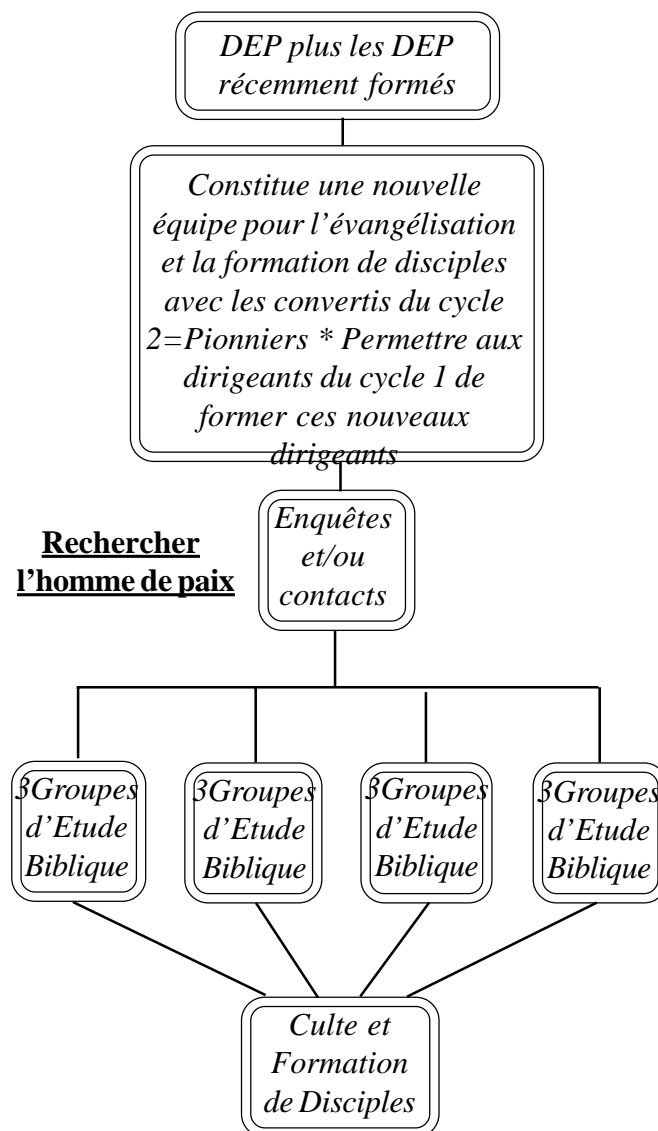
DEP plus les DEP récemment formés

Constitue une nouvelle équipe pour l'évangélisation et la formation de disciples avec les convertis du cycle 2=Pionniers * Permettre aux dirigeants du cycle 1 de former ces nouveaux dirigeants

Rechercher l'homme de paix

Enquêtes et/ou contacts

3Groupes d'Etude Biblique

3Groupes d'Etude Biblique

3Groupes d'Etude Biblique

3Groupes d'Etude Biblique

Culte et Formation de Disciples